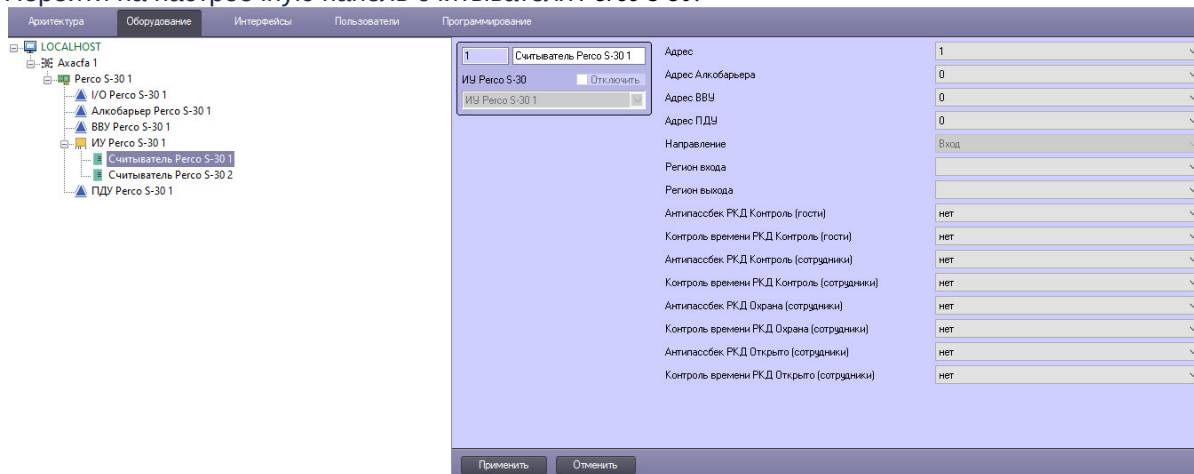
Архитектура Оборудование Интерфейсы Пользователи Программирование

LOCALHOST
Axxcfa 1
Perco S-30 1
I/O Perco S-30 1
Алкобарьер Perco S-30 1
ВВУ Perco S-30 1
ИУ Perco S-30 1
Считыватель Perco S-30 1
Считыватель Perco S-30 2
ПДУ Perco S-30 1

1 Считыватель Perco S-30 1
ИУ Perco S-30 Отключить
ИУ Perco S-30 1

| Адрес | 1 |
|---|---|
| Адрес Алкобарьера | 0 |
| Адрес ВВУ | 0 |
| Адрес ПДУ | 0 |
| Направление | Вход |
| Регион входа | |
| Регион выхода | |
| Антипассбек РКД Контроль (гости) | нет |
| Контроль времени РКД Контроль (гости) | нет |
| Антипассбек РКД Контроль (сотрудники) | нет |
| Контроль времени РКД Контроль (сотрудники) | нет |
| Антипассбек РКД Охрана (сотрудники) | нет |
| Контроль времени РКД Охрана (сотрудники) | нет |
| Антипассбек РКД Открыто (сотрудники) | нет |
| Контроль времени РКД Открыто (сотрудники) | нет |

Применить Отменить